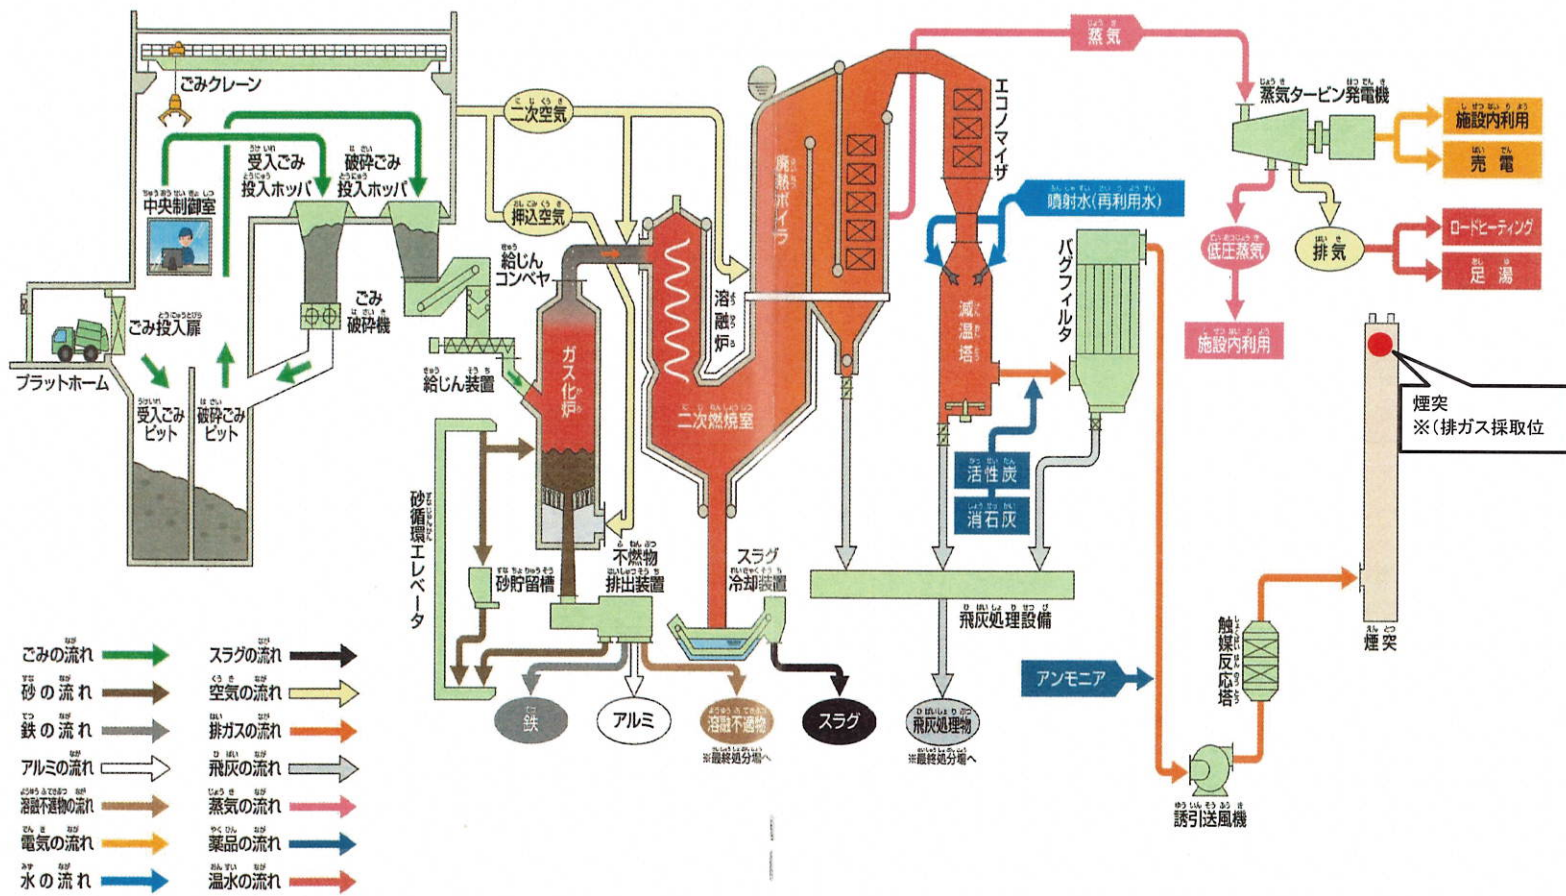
ごみクレーン

中央制御室

受入ごみ投入ホッパ

破砕ごみ投入ホッパ

ごみ破砕機

ごみ投入扉

プラットホーム

受入ごみピット

破砕ごみピット

二次空気

押込空気

給じんコンベヤ

給じん装置

ガス化炉

砂循環エレベータ

砂貯留槽

不燃物排出装置

溶融炉

二次燃焼室

スラグ冷却装置

廃熱ボイラ

エコノマイザ

噴射水(再利用水)

減温塔

活性炭

消石灰

バグフィルタ

飛灰処理設備

蒸気

蒸気タービン発電機

施設内利用

売電

低圧蒸気

排気

ロードヒーティング

足湯

施設内利用

煙突
※(排ガス採取位

煙突

アンモニア

触媒反応塔

誘引送風機

鉄

アルミ

溶融不適物
※最終処分場へ

スラグ

飛灰処理物
※最終処分場へ

ごみの流れ
砂の流れ
鉄の流れ
アルミの流れ
溶融不適物の流れ
電気の流れ
水の流れ
スラグの流れ
空気の流れ
排ガスの流れ
飛灰の流れ
蒸気の流れ
薬品の流れ
温水の流れ